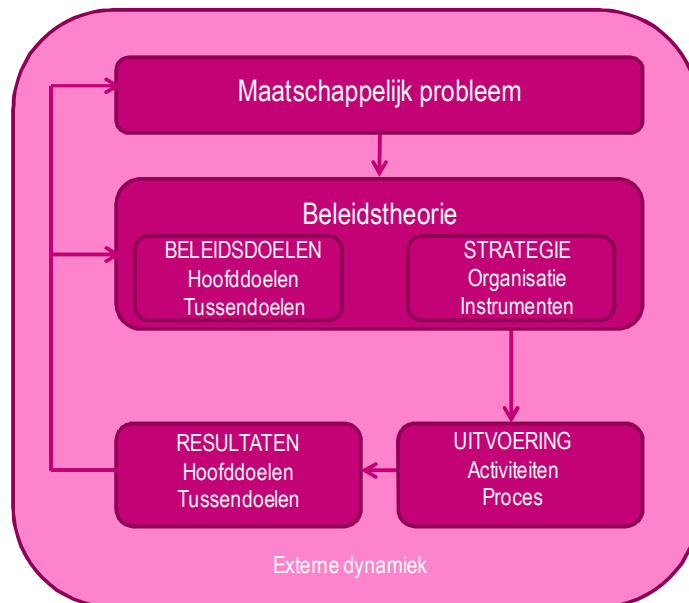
Maatschappelijk probleem

Beleidstheorie

BELEIDSDOELEN
Hoofddoelen
Tussendoelen

STRATEGIE
Organisatie
Instrumenten

RESULTATEN
Hoofddoelen
Tussendoelen

UITVOERING
Activiteiten
Proces

Externe dynamiek